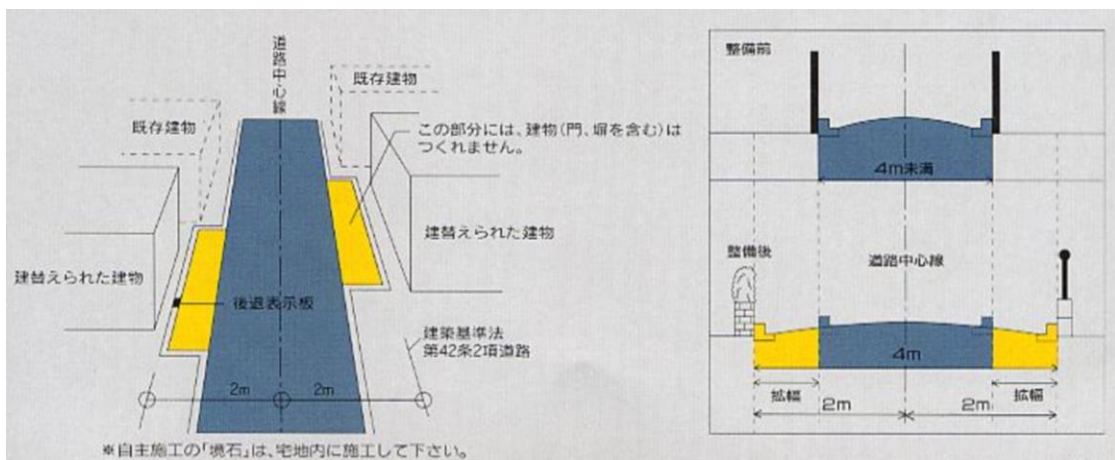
道路中心線

既存建物

既存建物

この部分には、建物(門、塀を含む)はつくれません。

建替えられた建物

建替えられた建物

後退表示板

建築基準法第42条2項道路

2m

2m

※自主施工の「境石」は、宅地内に施工して下さい。

整備前

4m未満

整備後

道路中心線

4m

拡幅

2m

2m

拡幅